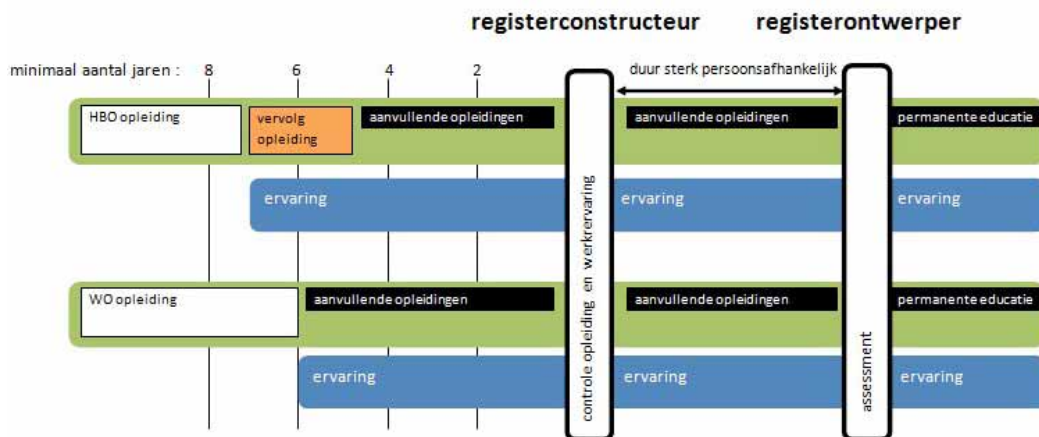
registerconstructeur

registerontwerper

minimaal aantal jaren : 8 6 4 2

duur sterk persoonsafhankelijk

HBO opleiding

vervolg opleiding

aanvullende opleidingen

aanvullende opleidingen

permanente educatie

ervaring

ervaring

ervaring

controle opleiding en werkervaring

WO opleiding

aanvullende opleidingen

aanvullende opleidingen

permanente educatie

ervaring

ervaring

ervaring

assessment